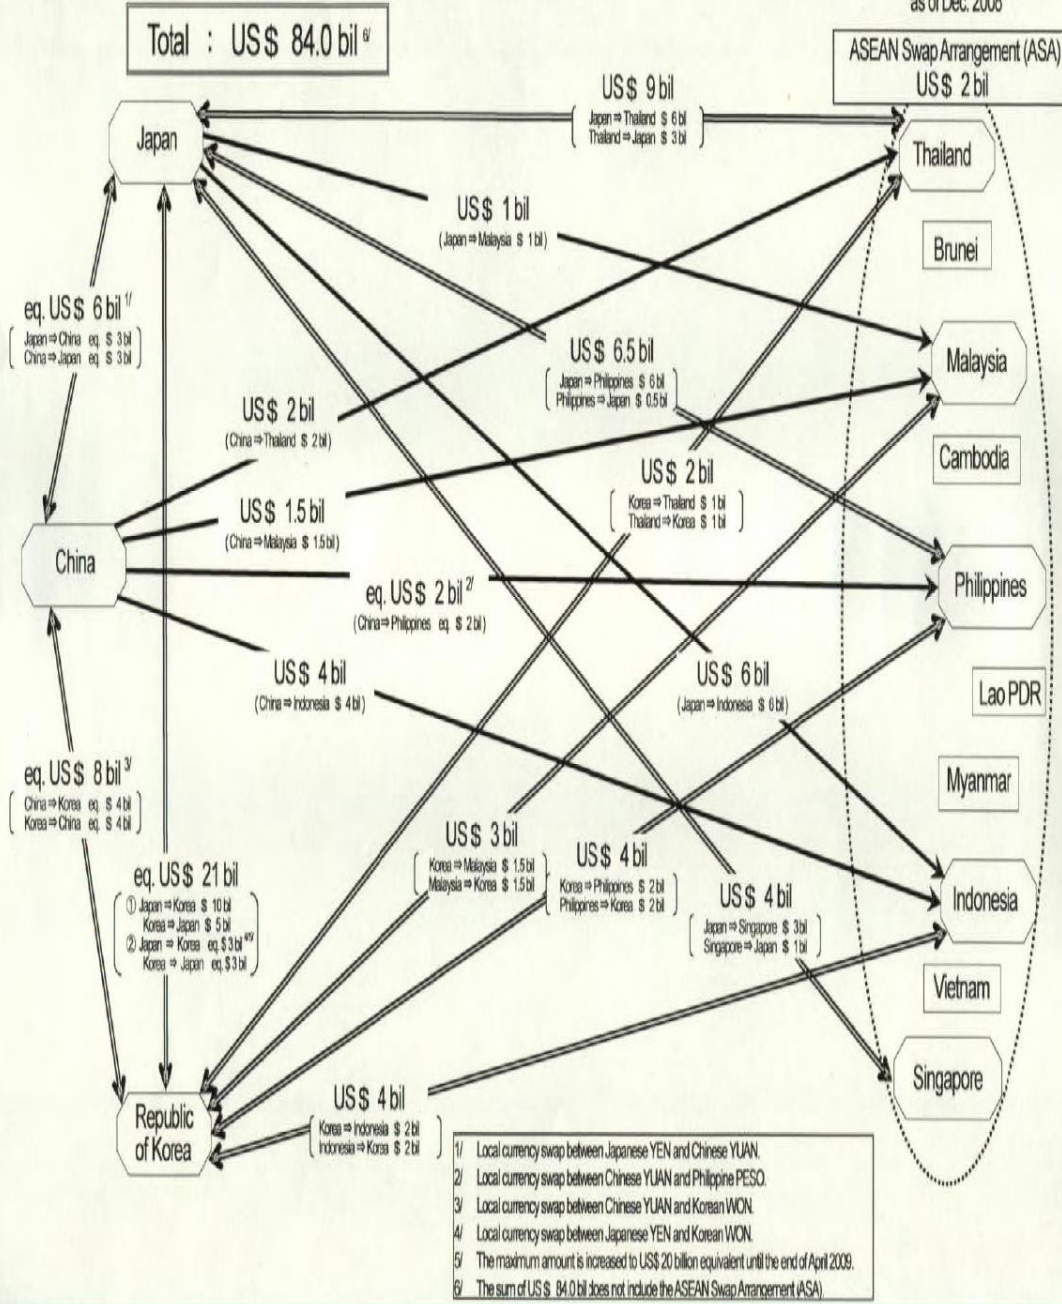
Total : US$ 84.0 bil 6/

as of Dec. 2008

ASEAN Swap Arrangement (ASA) US$ 2 bil

Japan

US$ 9 bil
Japan ⇒ Thailand $ 6 bil
Thailand ⇒ Japan $ 3 bil

Thailand

US$ 1 bil
(Japan ⇒ Malaysia $ 1 bil)

Brunei

eq. US$ 6 bil 1/
Japan ⇒ China eq. $ 3 bil
China ⇒ Japan eq. $ 3 bil

Malaysia

US$ 6.5 bil
Japan ⇒ Philippines $ 6 bil
Philippines ⇒ Japan $ 0.5 bil

US$ 2 bil
(China ⇒ Thailand $ 2 bil)

Cambodia

US$ 2 bil
Korea ⇒ Thailand $ 1 bil
Thailand ⇒ Korea $ 1 bil

US$ 1.5 bil
(China ⇒ Malaysia $ 1.5 bil)

China

Philippines

eq. US$ 2 bil 2/
(China ⇒ Philippines eq. $ 2 bil)

US$ 4 bil
(China ⇒ Indonesia $ 4 bil)

US$ 6 bil
(Japan ⇒ Indonesia $ 6 bil)

Lao PDR

eq. US$ 8 bil 3/
China ⇒ Korea eq. $ 4 bil
Korea ⇒ China eq. $ 4 bil

Myanmar

US$ 3 bil
Korea ⇒ Malaysia $ 1.5 bil
Malaysia ⇒ Korea $ 1.5 bil

US$ 4 bil
Korea ⇒ Philippines $ 2 bil
Philippines ⇒ Korea $ 2 bil

eq. US$ 21 bil
① Japan ⇒ Korea $ 10 bil
Korea ⇒ Japan $ 5 bil
② Japan ⇒ Korea eq. $ 3 bil 4/5/
Korea ⇒ Japan eq. $ 3 bil

US$ 4 bil
Japan ⇒ Singapore $ 3 bil
Singapore ⇒ Japan $ 1 bil

Indonesia

Vietnam

Singapore

US$ 4 bil
Korea ⇒ Indonesia $ 2 bil
Indonesia ⇒ Korea $ 2 bil

Republic of Korea

1/ Local currency swap between Japanese YEN and Chinese YUAN.
2/ Local currency swap between Chinese YUAN and Philippine PESO.
3/ Local currency swap between Chinese YUAN and Korean WON.
4/ Local currency swap between Japanese YEN and Korean WON.
5/ The maximum amount is increased to US$ 20 billion equivalent until the end of April 2009.
6/ The sum of US$ 84.0 bil does not include the ASEAN Swap Arrangement (ASA).